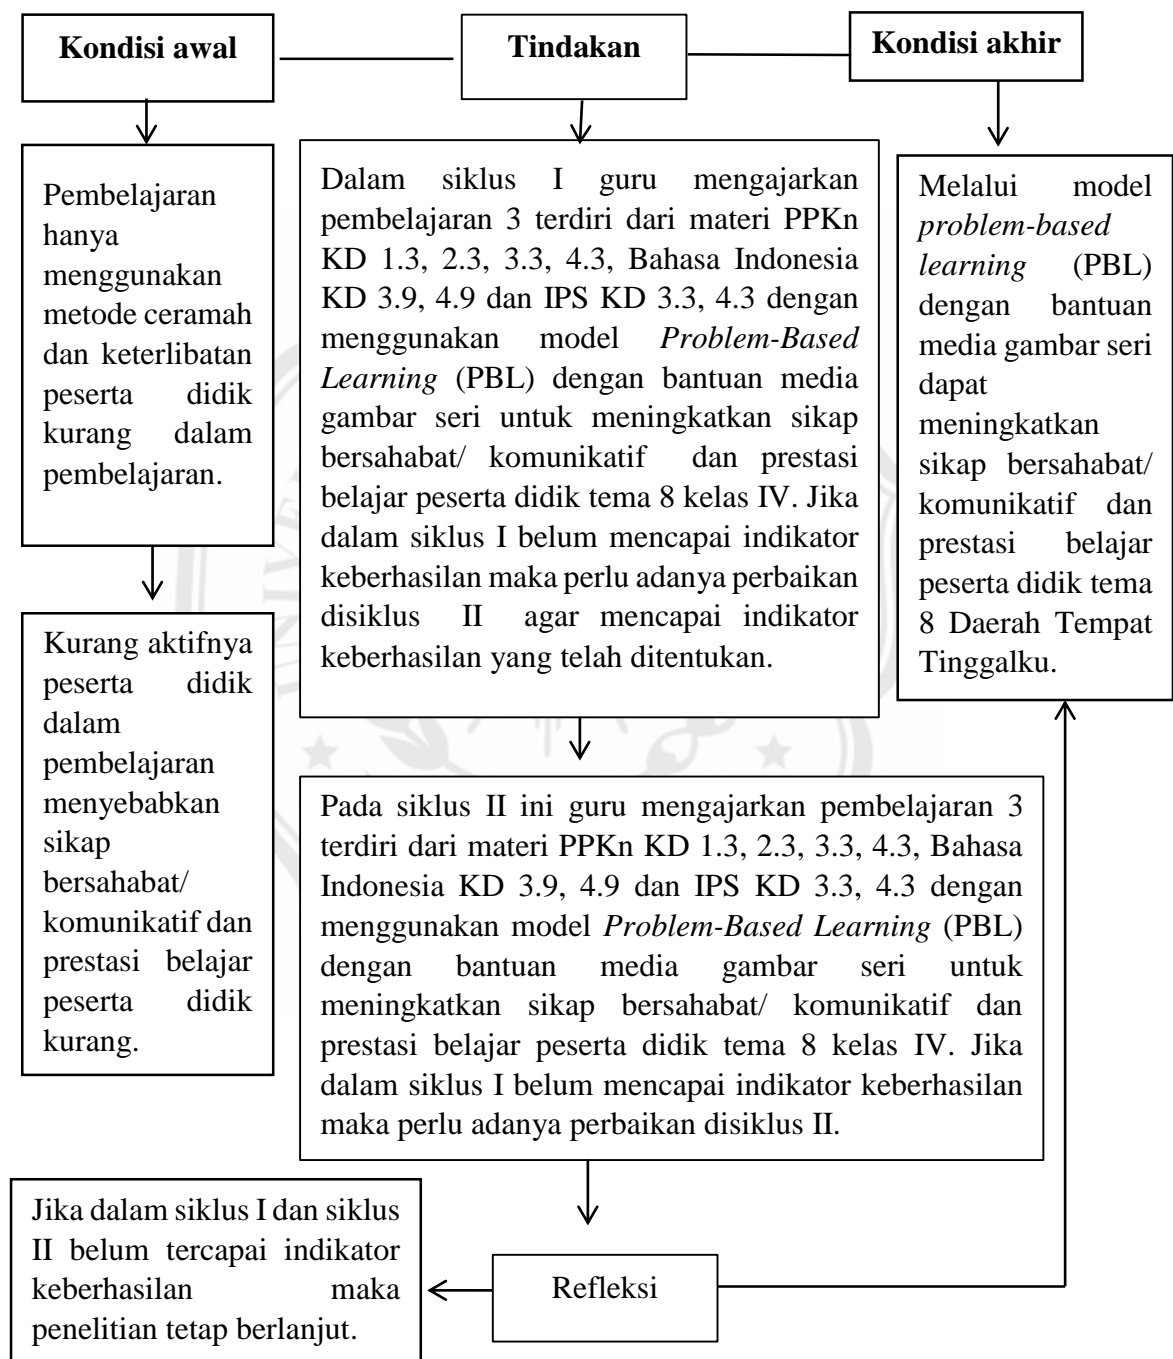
Kondisi awal

Tindakan

Kondisi akhir

Pembelajaran hanya menggunakan metode ceramah dan keterlibatan peserta didik kurang dalam pembelajaran.

Dalam siklus I guru mengajarkan pembelajaran 3 terdiri dari materi PPKn KD 1.3, 2.3, 3.3, 4.3, Bahasa Indonesia KD 3.9, 4.9 dan IPS KD 3.3, 4.3 dengan menggunakan model *Problem-Based Learning* (PBL) dengan bantuan media gambar seri untuk meningkatkan sikap bersahabat/ komunikatif dan prestasi belajar peserta didik tema 8 kelas IV. Jika dalam siklus I belum mencapai indikator keberhasilan maka perlu adanya perbaikan disiklus II agar mencapai indikator keberhasilan yang telah ditentukan.

Melalui model *problem-based learning* (PBL) dengan bantuan media gambar seri dapat meningkatkan sikap bersahabat/ komunikatif dan prestasi belajar peserta didik tema 8 Daerah Tempat Tinggalku.

Kurang aktifnya peserta didik dalam pembelajaran menyebabkan sikap bersahabat/ komunikatif dan prestasi belajar peserta didik kurang.

Pada siklus II ini guru mengajarkan pembelajaran 3 terdiri dari materi PPKn KD 1.3, 2.3, 3.3, 4.3, Bahasa Indonesia KD 3.9, 4.9 dan IPS KD 3.3, 4.3 dengan menggunakan model *Problem-Based Learning* (PBL) dengan bantuan media gambar seri untuk meningkatkan sikap bersahabat/ komunikatif dan prestasi belajar peserta didik tema 8 kelas IV. Jika dalam siklus I belum mencapai indikator keberhasilan maka perlu adanya perbaikan disiklus II.

Jika dalam siklus I dan siklus II belum tercapai indikator keberhasilan maka penelitian tetap berlanjut.

Refleksi